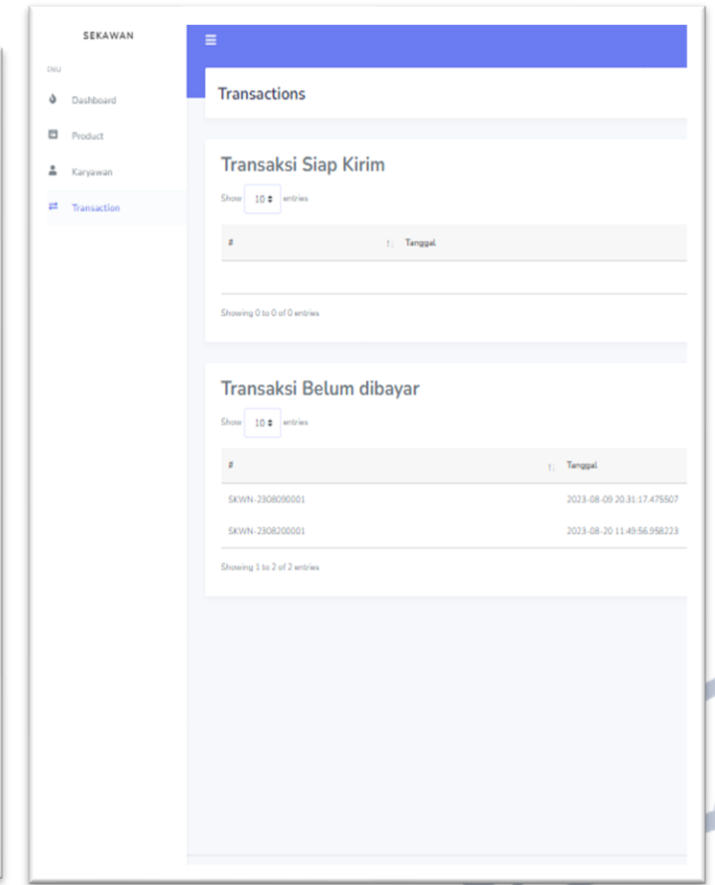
SEKAWAN

ENU

Dashboard

Product

Karyawan

Transaction

Transactions

Transaksi Siap Kirim

Show 10 entries

| # | Tanggal |
|---|---|

Showing 0 to 0 of 0 entries

Transaksi Belum dibayar

Show 10 entries

| # | Tanggal |
|---|---|
| SKWN-2308090001 | 2023-08-09 20:31:17.475507 |
| SKWN-2308200001 | 2023-08-20 11:49:56.958223 |

Showing 1 to 2 of 2 entries